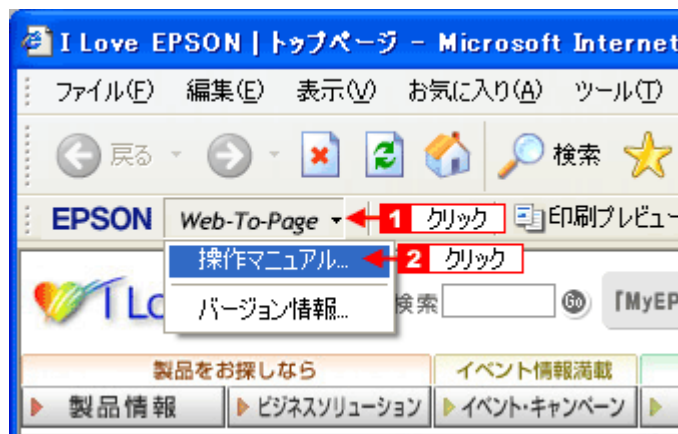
I Love EPSON | トップページ - Microsoft Internet

ファイル(F) 編集(E) 表示(V) お気に入り(A) ツール(T)

戻る 検索

EPSON Web-To-Page 1 クリック 印刷プレビュー

操作マニュアル... 2 クリック

バージョン情報...

I Lo 検索 Go 「MyEP

製品をお探しなら イベント情報満載

製品情報 ビジネスソリューション イベント・キャンペーン